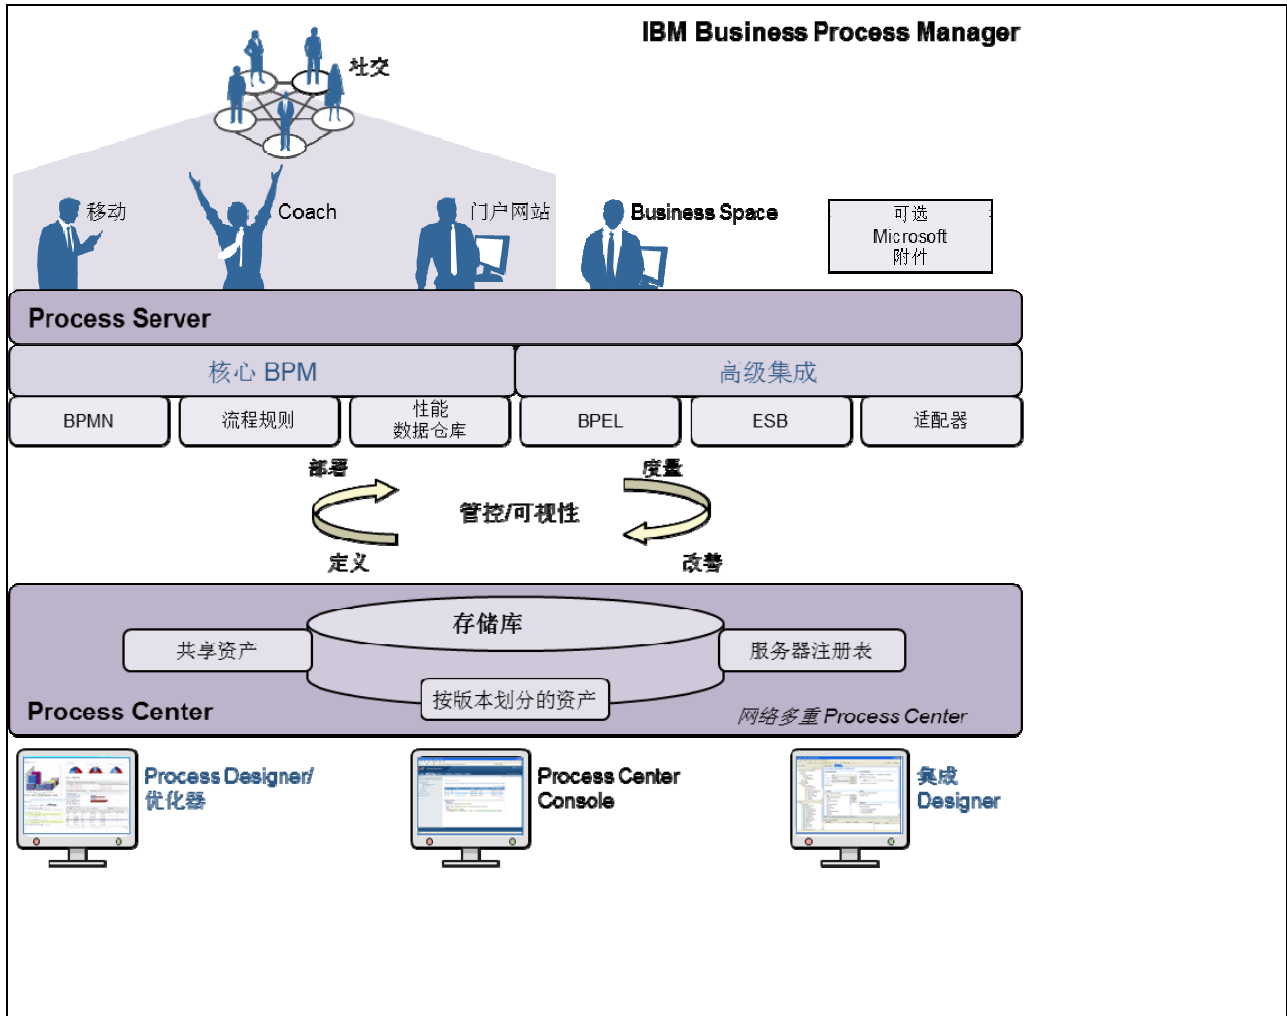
IBM Business Process Manager

社交

移动

Coach

门户网站

Business Space

可选
Microsoft
附件

Process Server

核心 BPM

高级集成

BPMN

流程规则

性能
数据仓库

BPEL

ESB

适配器

部署

度量

管控/可视性

定义

改善

存储库

共享资产

服务器注册表

按版本划分的资产

Process Center

网络多重 Process Center

Process Designer/
优化器

Process Center
Console

集成
Designer